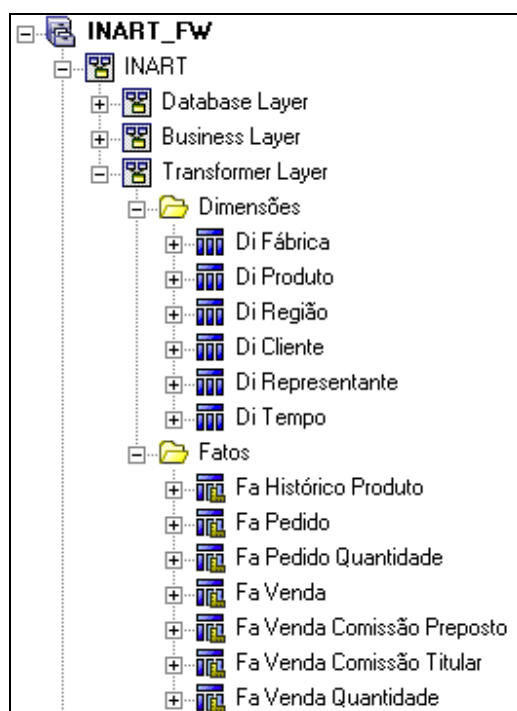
INART_FW
INART
Database Layer
Business Layer
Transformer Layer
Dimensões
Di Fábrica
Di Produto
Di Região
Di Cliente
Di Representante
Di Tempo
Fatos
Fa Histórico Produto
Fa Pedido
Fa Pedido Quantidade
Fa Venda
Fa Venda Comissão Preposto
Fa Venda Comissão Titular
Fa Venda Quantidade